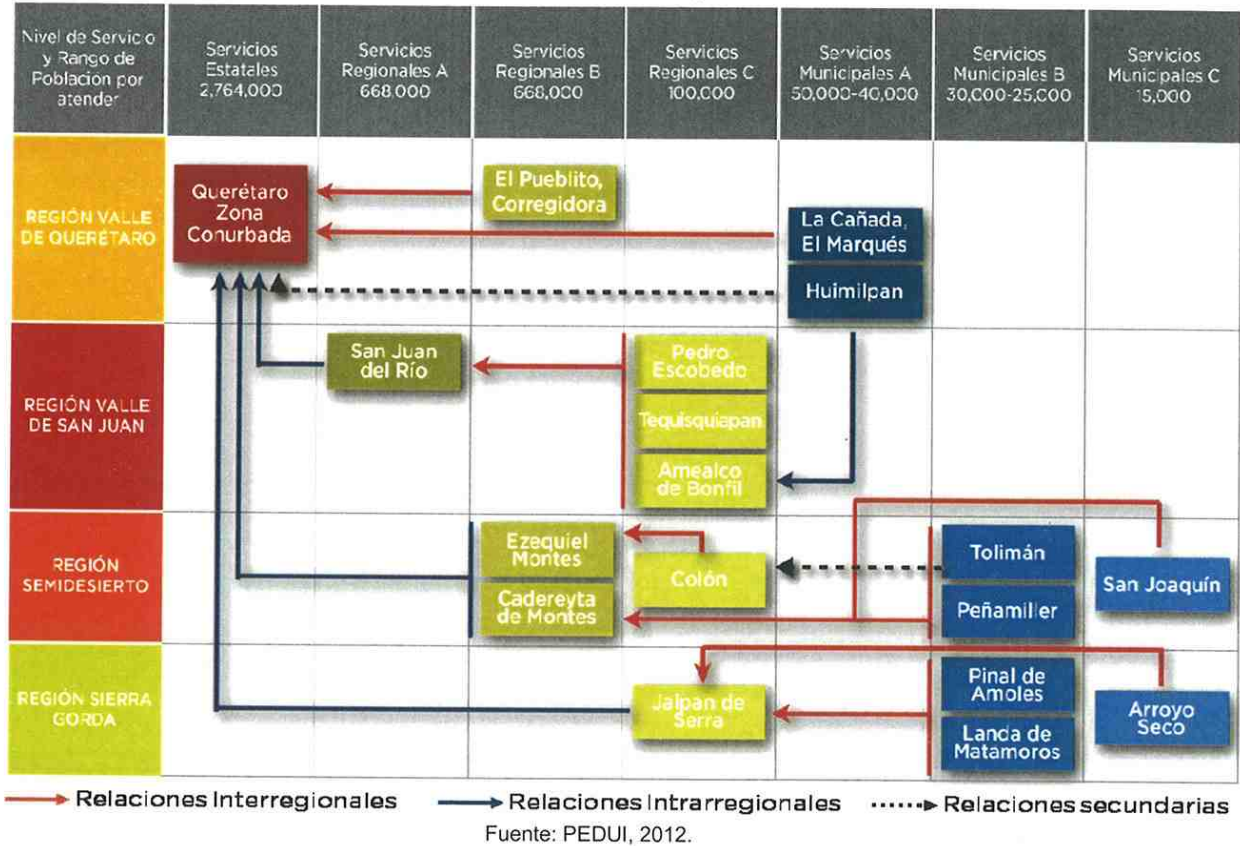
| Nivel de Servicio y Rango de Poblacion por atender | Servicios Estatales 2,764,000 | Servicios Regionales A 668,000 | Servicios Regionales B 668,000 | Servicios Regionales C 100,000 | Servicios Municipales A 50,000-40,000 | Servicios Municipales B 30,000-25,000 | Servicios Municipales C 15,000 |
|---|---|---|---|---|---|---|---|
| REGIÓN VALLE DE QUERÉTARO | Querétaro Zona Conurbada | | El Pueblito, Corregidora | | La Cañada, El Marqués; Huimilpan | | |
| REGIÓN VALLE DE SAN JUAN | | San Juan del Río | | Pedro Escobedo; Tequisquiapan; Amealco de Bonfil | | | |
| REGIÓN SEMIDESIERTO | | | Ezequiel Montes; Cadereyta de Montes | Colón | | Tolimán; Peñamiller | San Joaquín |
| REGIÓN SIERRA GORDA | | | | Jalpan de Serra | | Pinal de Amoles; Landa de Matamoros | Arroyo Seco |

Relaciones Interregionales   Relaciones Intrarregionales   Relaciones secundarias

Fuente: PEDUI, 2012.